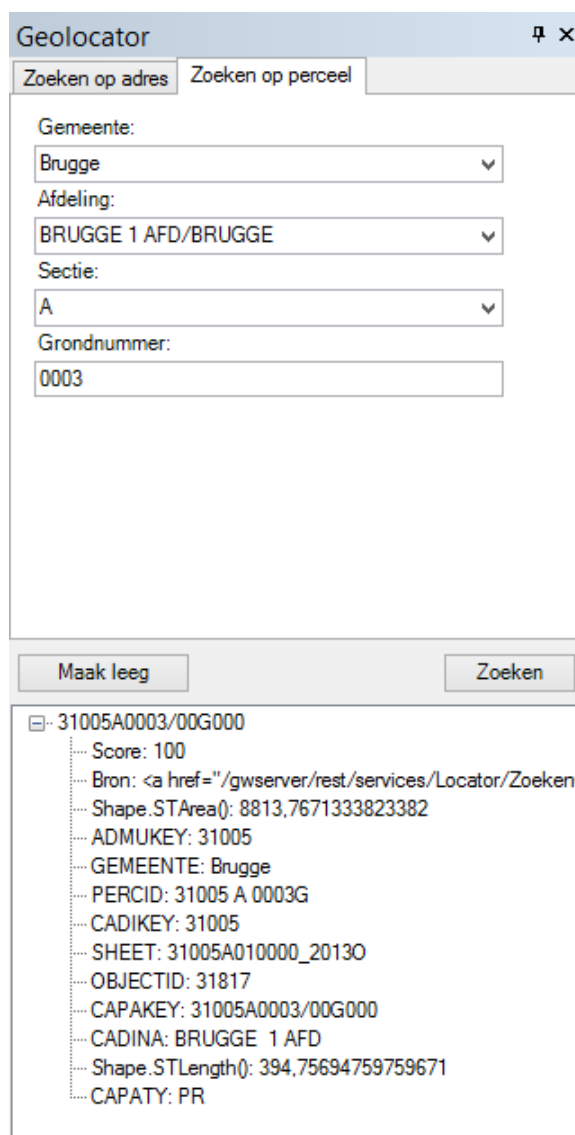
Geolocator

Zoeken op adres | Zoeken op perceel

Gemeente:

Brugge

Afdeling:

BRUGGE 1 AFD/BRUGGE

Sectie:

A

Grondnummer:

0003

Maak leeg

Zoeken

31005A0003/00G000

Score: 100

Bron: <a href="/gwserver/rest/services/Locator/Zoeken

Shape.STArea(): 8813,7671333823382

ADMUKEY: 31005

GEMEENTE: Brugge

PERCID: 31005 A 0003G

CADIKEY: 31005

SHEET: 31005A010000_2013O

OBJECTID: 31817

CAPAKEY: 31005A0003/00G000

CADINA: BRUGGE 1 AFD

Shape.STLength(): 394,75694759759671

CAPATY: PR